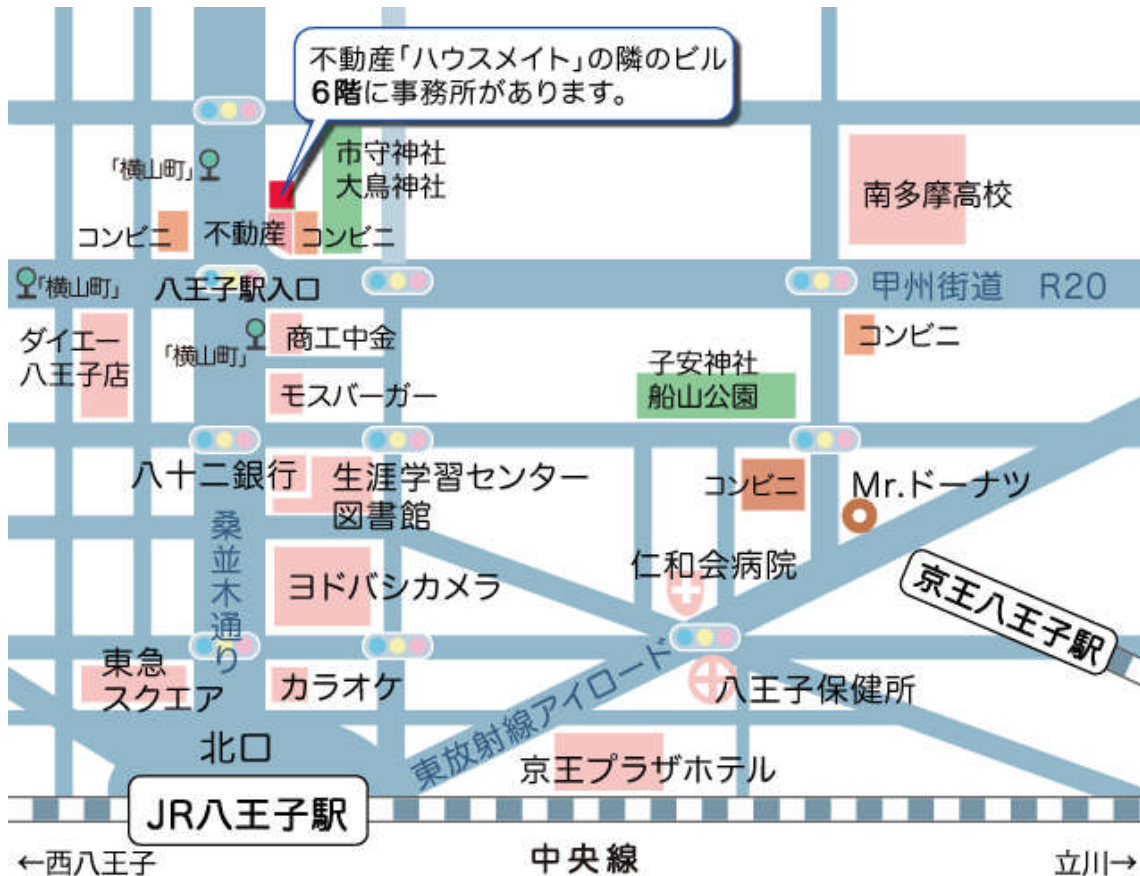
不動産「ハウスメイト」の隣のビル
6階に事務所があります。

「横山町」
市守神社
大鳥神社
南多摩高校
コンビニ
不動産
コンビニ
「横山町」
八王子駅入口
甲州街道 R20
ダイエー
八王子店
「横山町」
商工中金
コンビニ
子安神社
船山公園
モスバーガー
八十二銀行
生涯学習センター
図書館
コンビニ
Mr.ドーナツ
桑並木通り
ヨドバシカメラ
仁和会病院
京王八王子駅
東急
スクエア
カラオケ
東放射線アイロード
八王子保健所
北口
京王プラザホテル
JR八王子駅
←西八王子
中央線
立川→